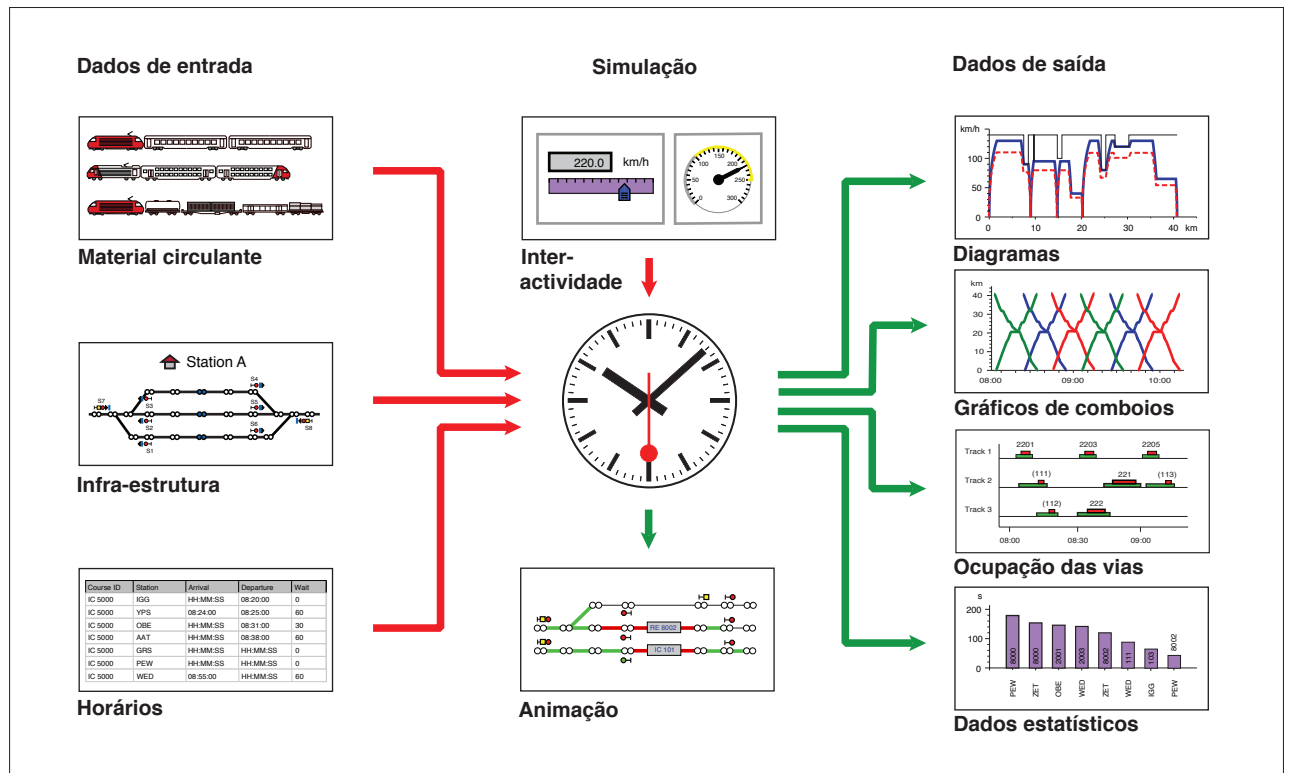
Dados de entrada

Simulação

Dados de saída

Material circulante

Station A

S7 S3 S2 S1 S4 S5 S6 S8

Infra-estrutura

| Course ID | Station | Arrival | Departure | Wait |
|---|---|---|---|---|
| IC 5000 | IGG | HH:MM:SS | 08:20:00 | 0 |
| IC 5000 | YPS | 08:24:00 | 08:25:00 | 60 |
| IC 5000 | OBE | HH:MM:SS | 08:31:00 | 30 |
| IC 5000 | AAT | HH:MM:SS | 08:38:00 | 60 |
| IC 5000 | GRS | HH:MM:SS | HH:MM:SS | 0 |
| IC 5000 | PEW | HH:MM:SS | HH:MM:SS | 0 |
| IC 5000 | WED | 08:55:00 | HH:MM:SS | 60 |

Horários

220.0 km/h

50 100 150 200 250 300

Inter-actividade

RE 8002

IC 101

Animação

km/h 100 50 0 0 10 20 30 40 km

Diagramas

km 40 30 20 10 0 08:00 09:00 10:00

Gráficos de comboios

Track 1 2201 2203 2205
Track 2 (111) 221 (113)
Track 3 (112) 222
08:00 08:30 09:00

Ocupação das vias

s 200 100 0
8000 8000 2001 2003 8002 111 103 8002
PEW ZET OBE WED ZET WED IGG PEW

Dados estatísticos